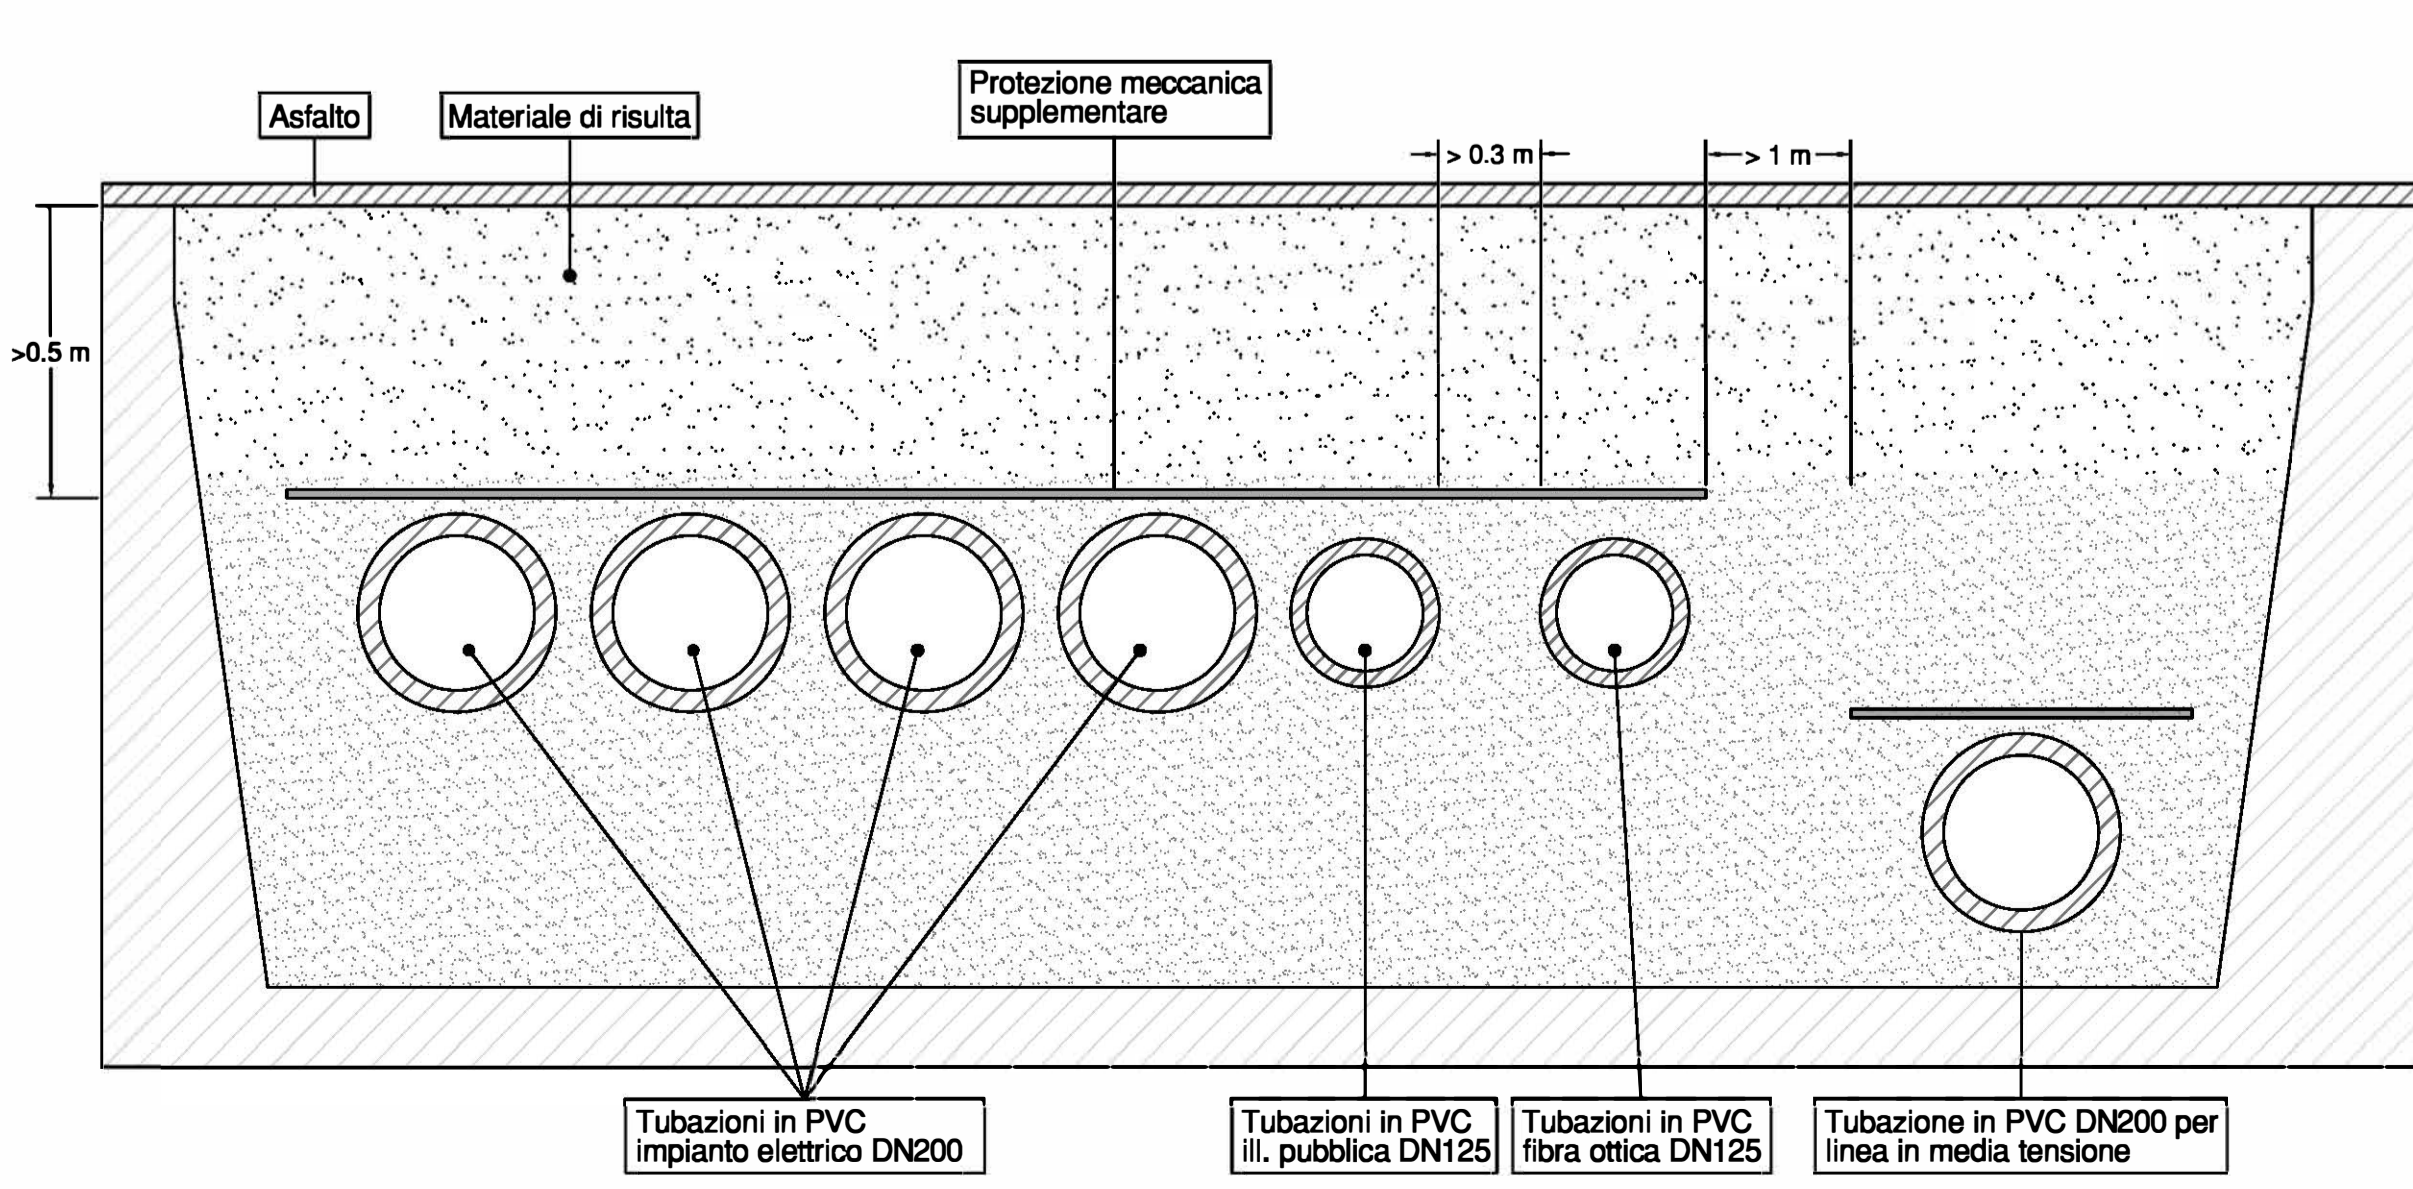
Asfalto

Materiale di risulta

Protezione meccanica supplementare

> 0.3 m

> 1 m

>0.5 m

Tubazioni in PVC impianto elettrico DN200

Tubazioni in PVC ill. pubblica DN125

Tubazioni in PVC fibra ottica DN125

Tubazione in PVC DN200 per linea in media tensione